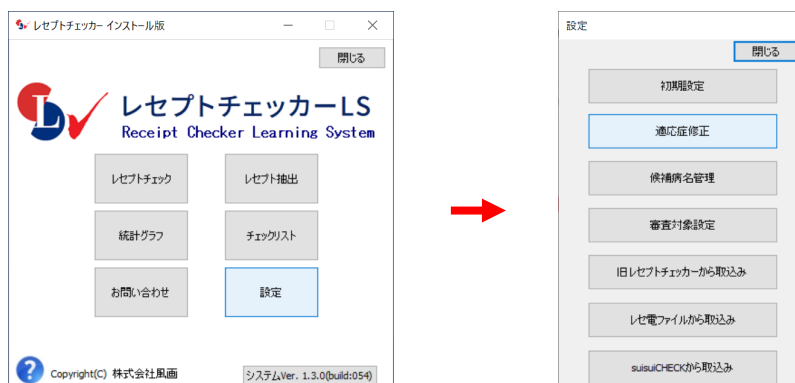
レセプトチェッカー インストール版

閉じる

レセプトチェッカーLS
Receipt Checker Learning System

レセプトチェック
レセプト抽出
統計グラフ
チェックリスト
お問い合わせ
設定

Copyright(C) 株式会社風画
システムVer. 1.3.0(build:054)

設定

閉じる

初期設定
適応症修正
候補病名管理
審査対象設定
旧レセプトチェッカーから取込み
レセ電ファイルから取込み
suisuiCHECKから取込み